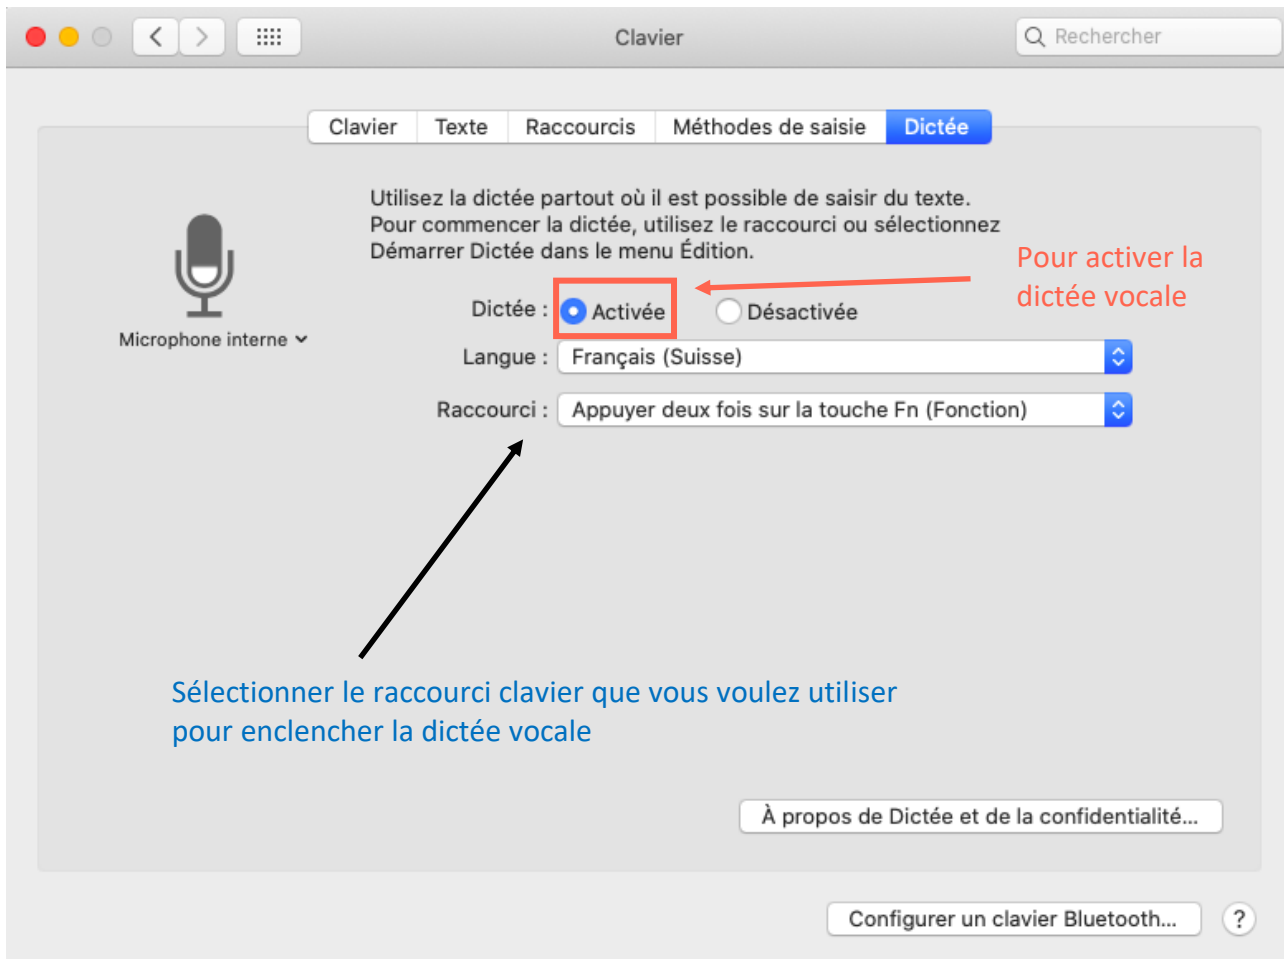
Clavier

Rechercher

Clavier | Texte | Raccourcis | Méthodes de saisie | Dictée

Utilisez la dictée partout où il est possible de saisir du texte. Pour commencer la dictée, utilisez le raccourci ou sélectionnez Démarrer Dictée dans le menu Édition.

Pour activer la dictée vocale

Microphone interne

Dictée : Activée Désactivée

Langue : Français (Suisse)

Raccourci : Appuyer deux fois sur la touche Fn (Fonction)

Sélectionner le raccourci clavier que vous voulez utiliser pour enclencher la dictée vocale

À propos de Dictée et de la confidentialité...

Configurer un clavier Bluetooth...

?